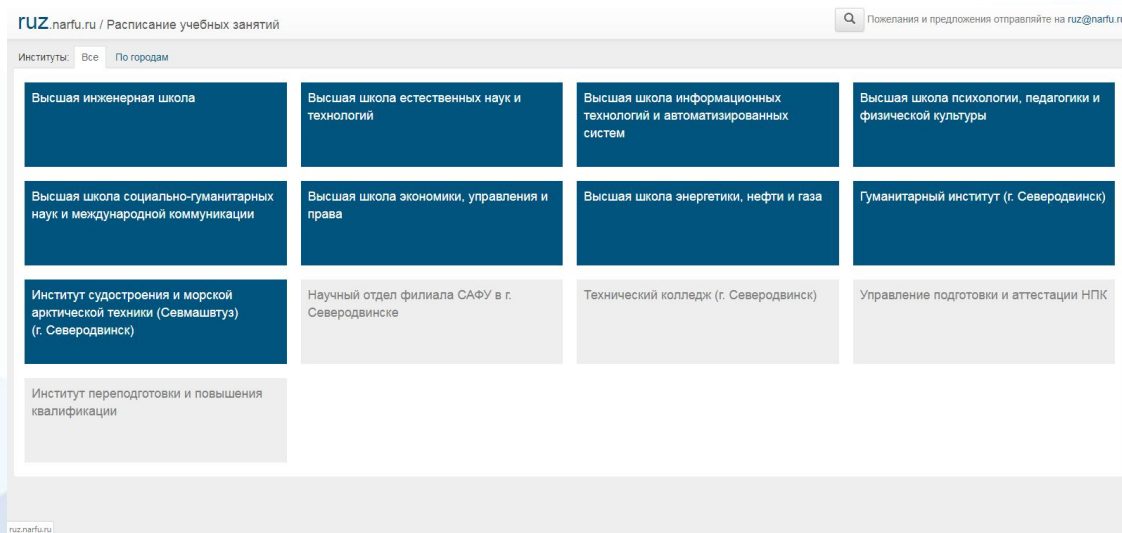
ruz.narfu.ru / Расписание учебных занятий

Пожелания и предложения отправляйте на ruz@narfu.r

Институты: Все По городам

Высшая инженерная школа

Высшая школа естественных наук и технологий

Высшая школа информационных технологий и автоматизированных систем

Высшая школа психологии, педагогики и физической культуры

Высшая школа социально-гуманитарных наук и международной коммуникации

Высшая школа экономики, управления и права

Высшая школа энергетики, нефти и газа

Гуманитарный институт (г. Северодвинск)

Институт судостроения и морской арктической техники (Севмашвтуз) (г. Северодвинск)

Научный отдел филиала САФУ в г. Северодвинске

Технический колледж (г. Северодвинск)

Управление подготовки и аттестации НПК

Институт переподготовки и повышения квалификации

ruz.narfu.ru